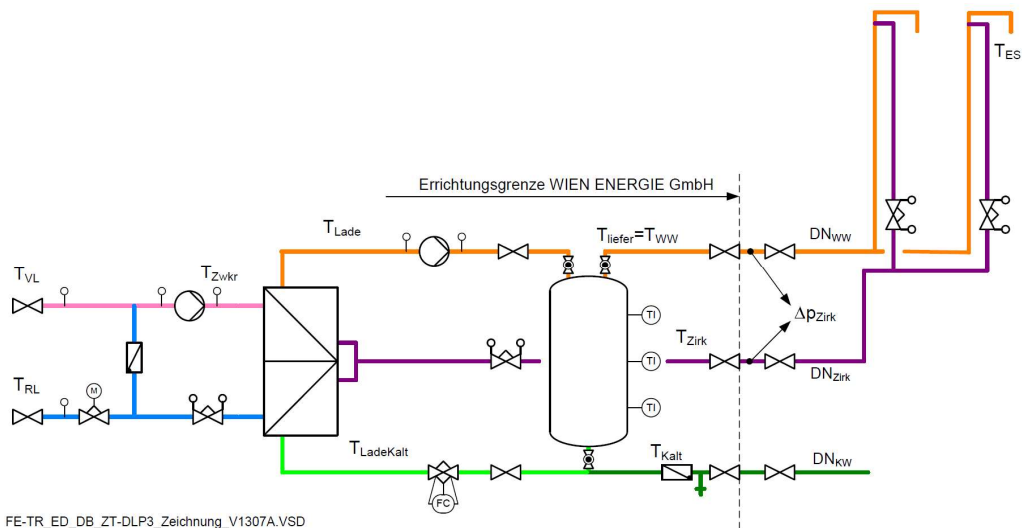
$T_{ES}$

Errichtungsgrenze WIEN ENERGIE GmbH

$T_{Lade}$

$T_{liefer}=T_{WW}$

$DN_{WW}$

$T_{VL}$

$T_{Zwkr}$

TI

$\Delta p_{Zirk}$

$T_{Zirk}$

TI

$T_{RL}$

M

$DN_{Zirk}$

TI

$T_{LadeKalt}$

$T_{Kalt}$

$DN_{KW}$

FC

FE-TR_ED_DB_ZT-DLP3_Zeichnung_V1307A.VSD